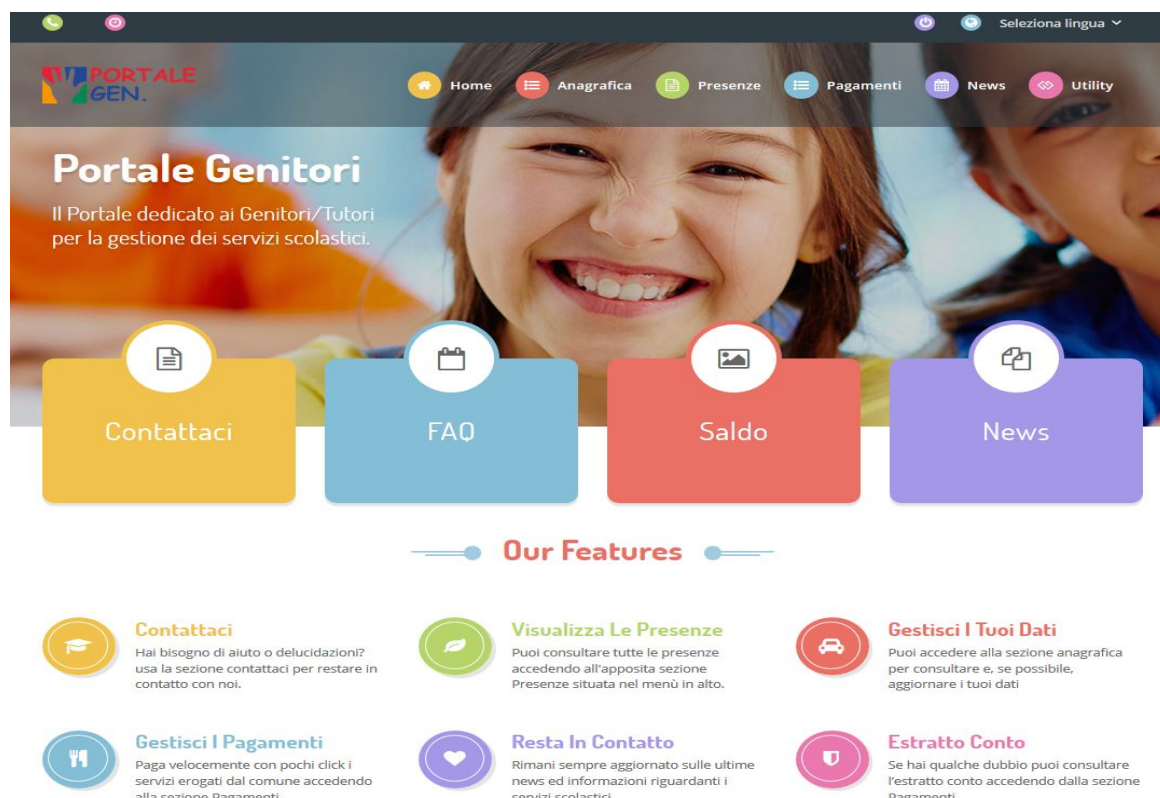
Seleziona lingua

PORTALE GEN.

Home
Anagrafica
Presenze
Pagamenti
News
Utility

Portale Genitori

Il Portale dedicato ai Genitori/Tutori per la gestione dei servizi scolastici.

Contattaci
FAQ
Saldo
News

Our Features

Contattaci
Hai bisogno di aiuto o delucidazioni? usa la sezione contattaci per restare in contatto con noi.

Visualizza Le Presenze
Puoi consultare tutte le presenze accedendo all'apposita sezione Presenze situata nel menù in alto.

Gestisci I Tuoi Dati
Puoi accedere alla sezione anagrafica per consultare e, se possibile, aggiornare i tuoi dati

Gestisci I Pagamenti
Paga velocemente con pochi click i servizi erogati dal comune accedendo alla sezione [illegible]

Resta In Contatto
Rimani sempre aggiornato sulle ultime news ed informazioni riguardanti i servizi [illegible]

Estratto Conto
Se hai qualche dubbio puoi consultare l'estratto conto accedendo dalla sezione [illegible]